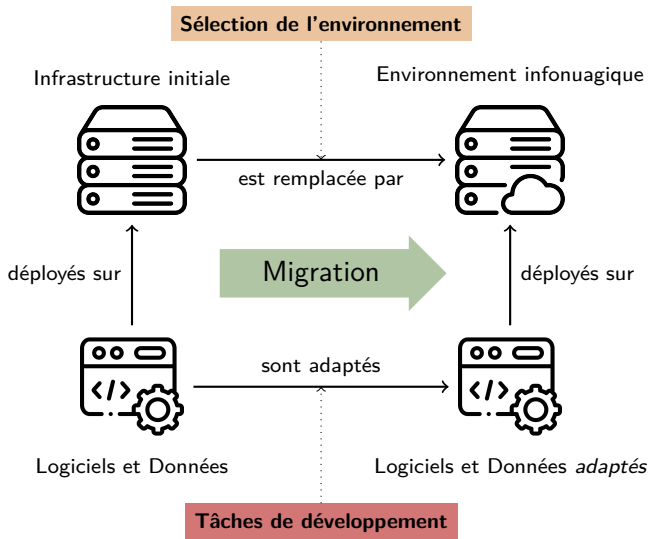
Sélection de l'environnement

Infrastructure initiale

Environnement infonuagique

est remplacée par

déployés sur

Migration

déployés sur

sont adaptés

Logiciels et Données

Logiciels et Données *adaptés*

Tâches de développement